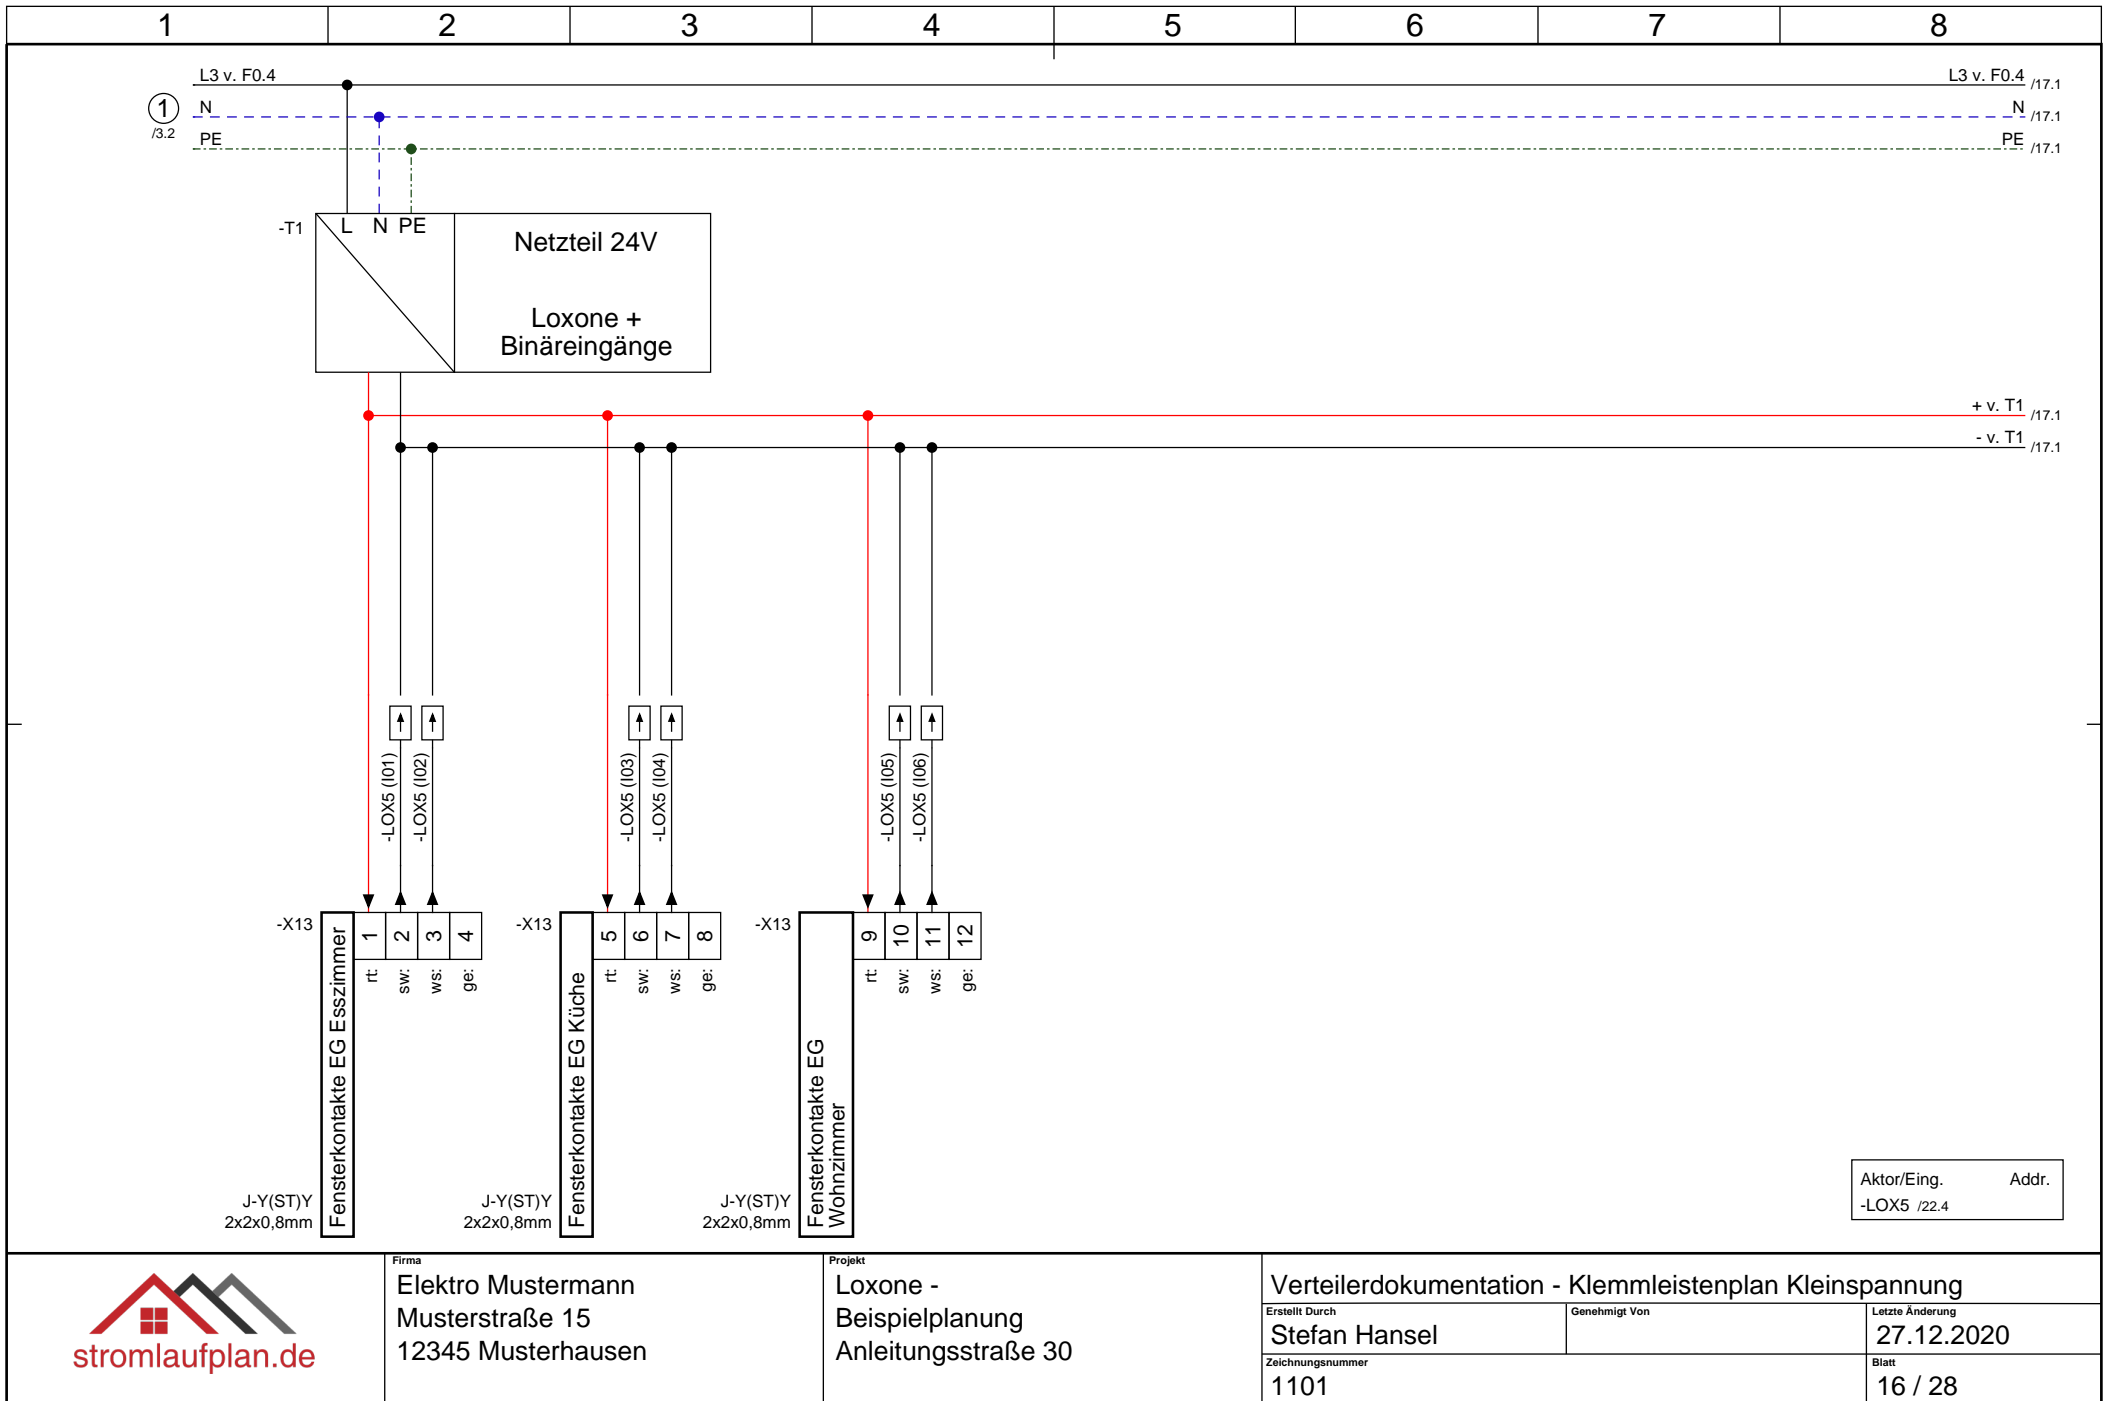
1 2 3 4 5 6 7 8

L3 v. F0.4
1
/3.2
N
PE

L3 v. F0.4 /17.1
N /17.1
PE /17.1

-T1
L N PE
Netzteil 24V

Loxone +
Binäreingänge

+ v. T1 /17.1
- v. T1 /17.1

-LOX5 (I01)
-LOX5 (I02)
-LOX5 (I03)
-LOX5 (I04)
-LOX5 (I05)
-LOX5 (I06)

-X13
Fensterkontakte EG Esszimmer
1 2 3 4
rt: sw: ws: ge:
J-Y(ST)Y
2x2x0,8mm

-X13
Fensterkontakte EG Küche
5 6 7 8
rt: sw: ws: ge:
J-Y(ST)Y
2x2x0,8mm

-X13
Fensterkontakte EG Wohnzimmer
9 10 11 12
rt: sw: ws: ge:
J-Y(ST)Y
2x2x0,8mm

Aktor/Eing. Addr.
-LOX5 /22.4

stromlaufplan.de

Firma
Elektro Mustermann
Musterstraße 15
12345 Musterhausen

Projekt
Loxone -
Beispielplanung
Anleitungsstraße 30

Verteilerdokumentation - Klemmleistenplan Kleinspannung
Erstellt Durch
Stefan Hansel
Genehmigt Von
Letzte Änderung
27.12.2020
Zeichnungsnummer
1101
Blatt
16 / 28